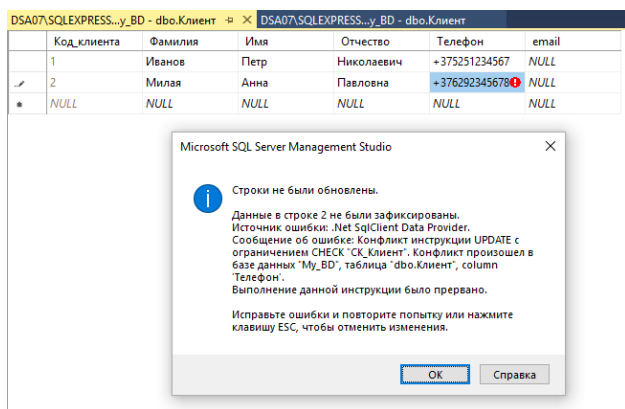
DSA07\SQLEXPRESS...y_BD - dbo.Клиент ⊕ ✕ DSA07\SQLEXPRESS...y_BD - dbo.Клиент

| | Код_клиента | Фамилия | Имя | Отчество | Телефон | email |
|---|---|---|---|---|---|---|
| | 1 | Иванов | Петр | Николаевич | +375251234567 | NULL |
| | 2 | Милая | Анна | Павловна | +376292345678 | NULL |
| * | NULL | NULL | NULL | NULL | NULL | NULL |

Microsoft SQL Server Management Studio ✕

Строки не были обновлены.

Данные в строке 2 не были зафиксированы.
Источник ошибки: .Net SqlClient Data Provider.
Сообщение об ошибке: Конфликт инструкции UPDATE с ограничением CHECK "CK_Клиент". Конфликт произошел в базе данных "My_BD", таблица "dbo.Клиент", column 'Телефон'.
Выполнение данной инструкции было прервано.

Исправьте ошибки и повторите попытку или нажмите клавишу ESC, чтобы отменить изменения.

OK Справка